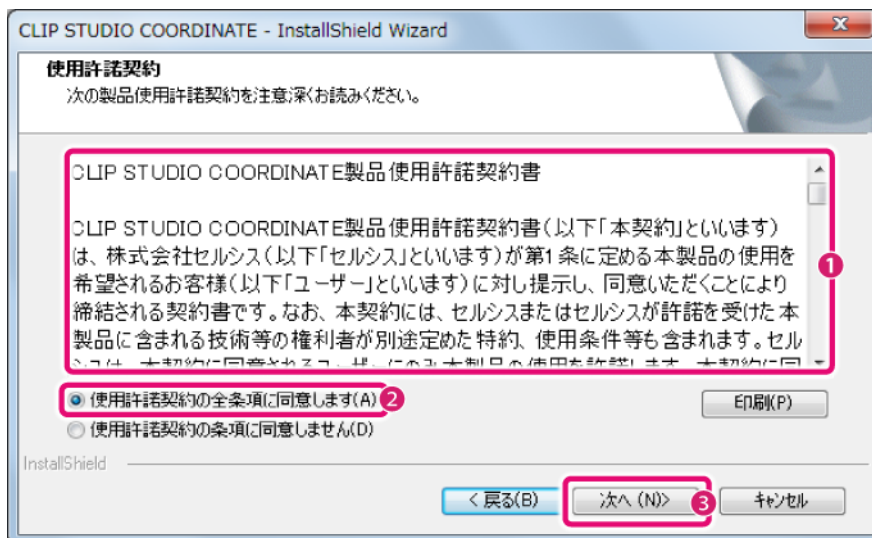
CLIP STUDIO COORDINATE - InstallShield Wizard

使用許諾契約
次の製品使用許諾契約を注意深くお読みください。

CLIP STUDIO COORDINATE製品使用許諾契約書

CLIP STUDIO COORDINATE製品使用許諾契約書（以下「本契約」といいます）は、株式会社セルシス（以下「セルシス」といいます）が第1条に定める本製品の使用を希望されるお客様（以下「ユーザー」といいます）に対し提示し、同意いただくことにより締結される契約書です。なお、本契約には、セルシスまたはセルシスが許諾を受けた本製品に含まれる技術等の権利者が別途定めた特約、使用条件等も含まれます。セル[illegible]

1

使用許諾契約の全条項に同意します(A) 2

使用許諾契約の条項に同意しません(D)

印刷(P)

InstallShield

< 戻る(B)

次へ (N)> 3

キャンセル